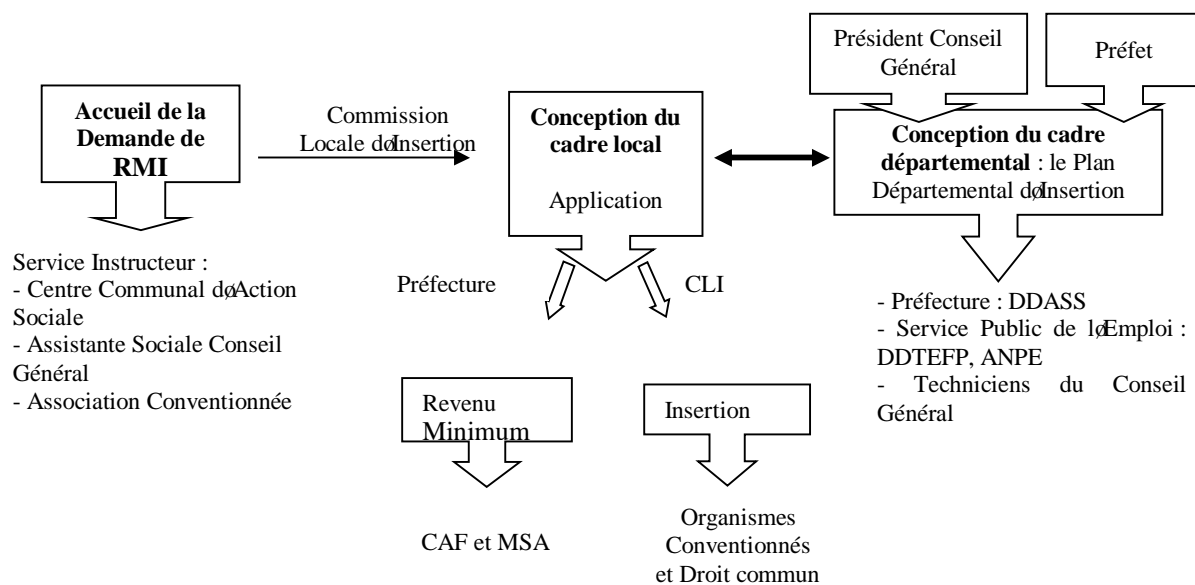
Président Conseil Général

Préfet

Accueil de la Demande de RMI

Commission Locale døInsertion

Conception du cadre local

Application

Conception du cadre départemental : le Plan Départemental døInsertion

Service Instructeur :
- Centre Communal døAction Sociale
- Assistante Sociale Conseil Général
- Association Conventionnée

Préfecture

CLI

- Préfecture : DDASS
- Service Public de løEmploi : DDTEFP, ANPE
- Techniciens du Conseil Général

Revenu Minimum

Insertion

CAF et MSA

Organismes Conventionnés et Droit commun